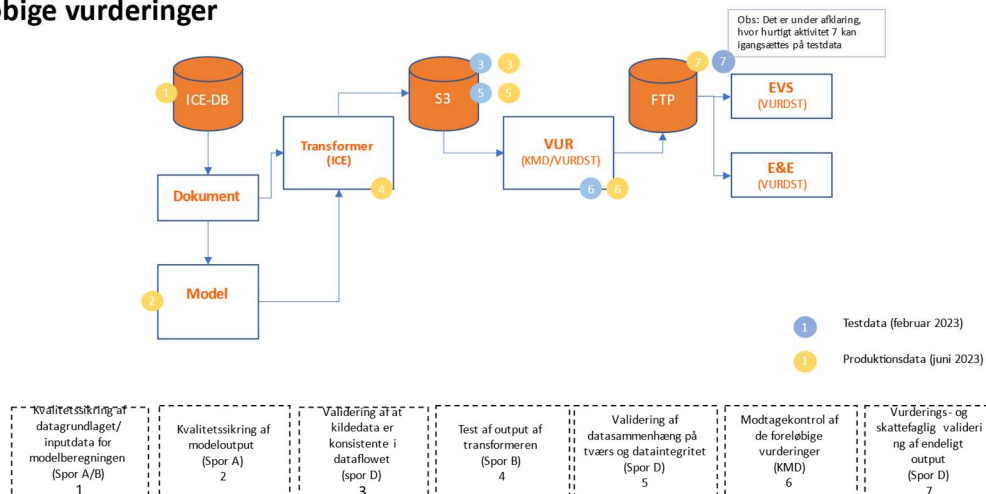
øbige vurderinger

Obs: Det er under afklaring, hvor hurtigt aktivitet 7 kan igangsættes på testdata

1 ICE-DB

Dokument

2 Model

Transformer (ICE)
4

S3
3 3
5 5

VUR (KMD/VURDST)
6 6

FTP
7 7

EVS (VURDST)

E&E (VURDST)

1 Testdata (februar 2023)

1 Produktionsdata (juni 2023)

Kvalitetssikring af datagrundlaget/ inputdata for modelberegningen (Spor A/B) 1

Kvalitetssikring af modeloutput (Spor A) 2

Validering af at kildedata er konsistente i dataflowet (spor D) 3

Test af output af transformeren (Spor B) 4

Validering af datasammenhæng på tværs og dataintegritet (Spor D) 5

Modtagekontrol af de foreløbige vurderinger (KMD) 6

Vurderings- og skattefaglig validering af endeligt output (Spor D) 7